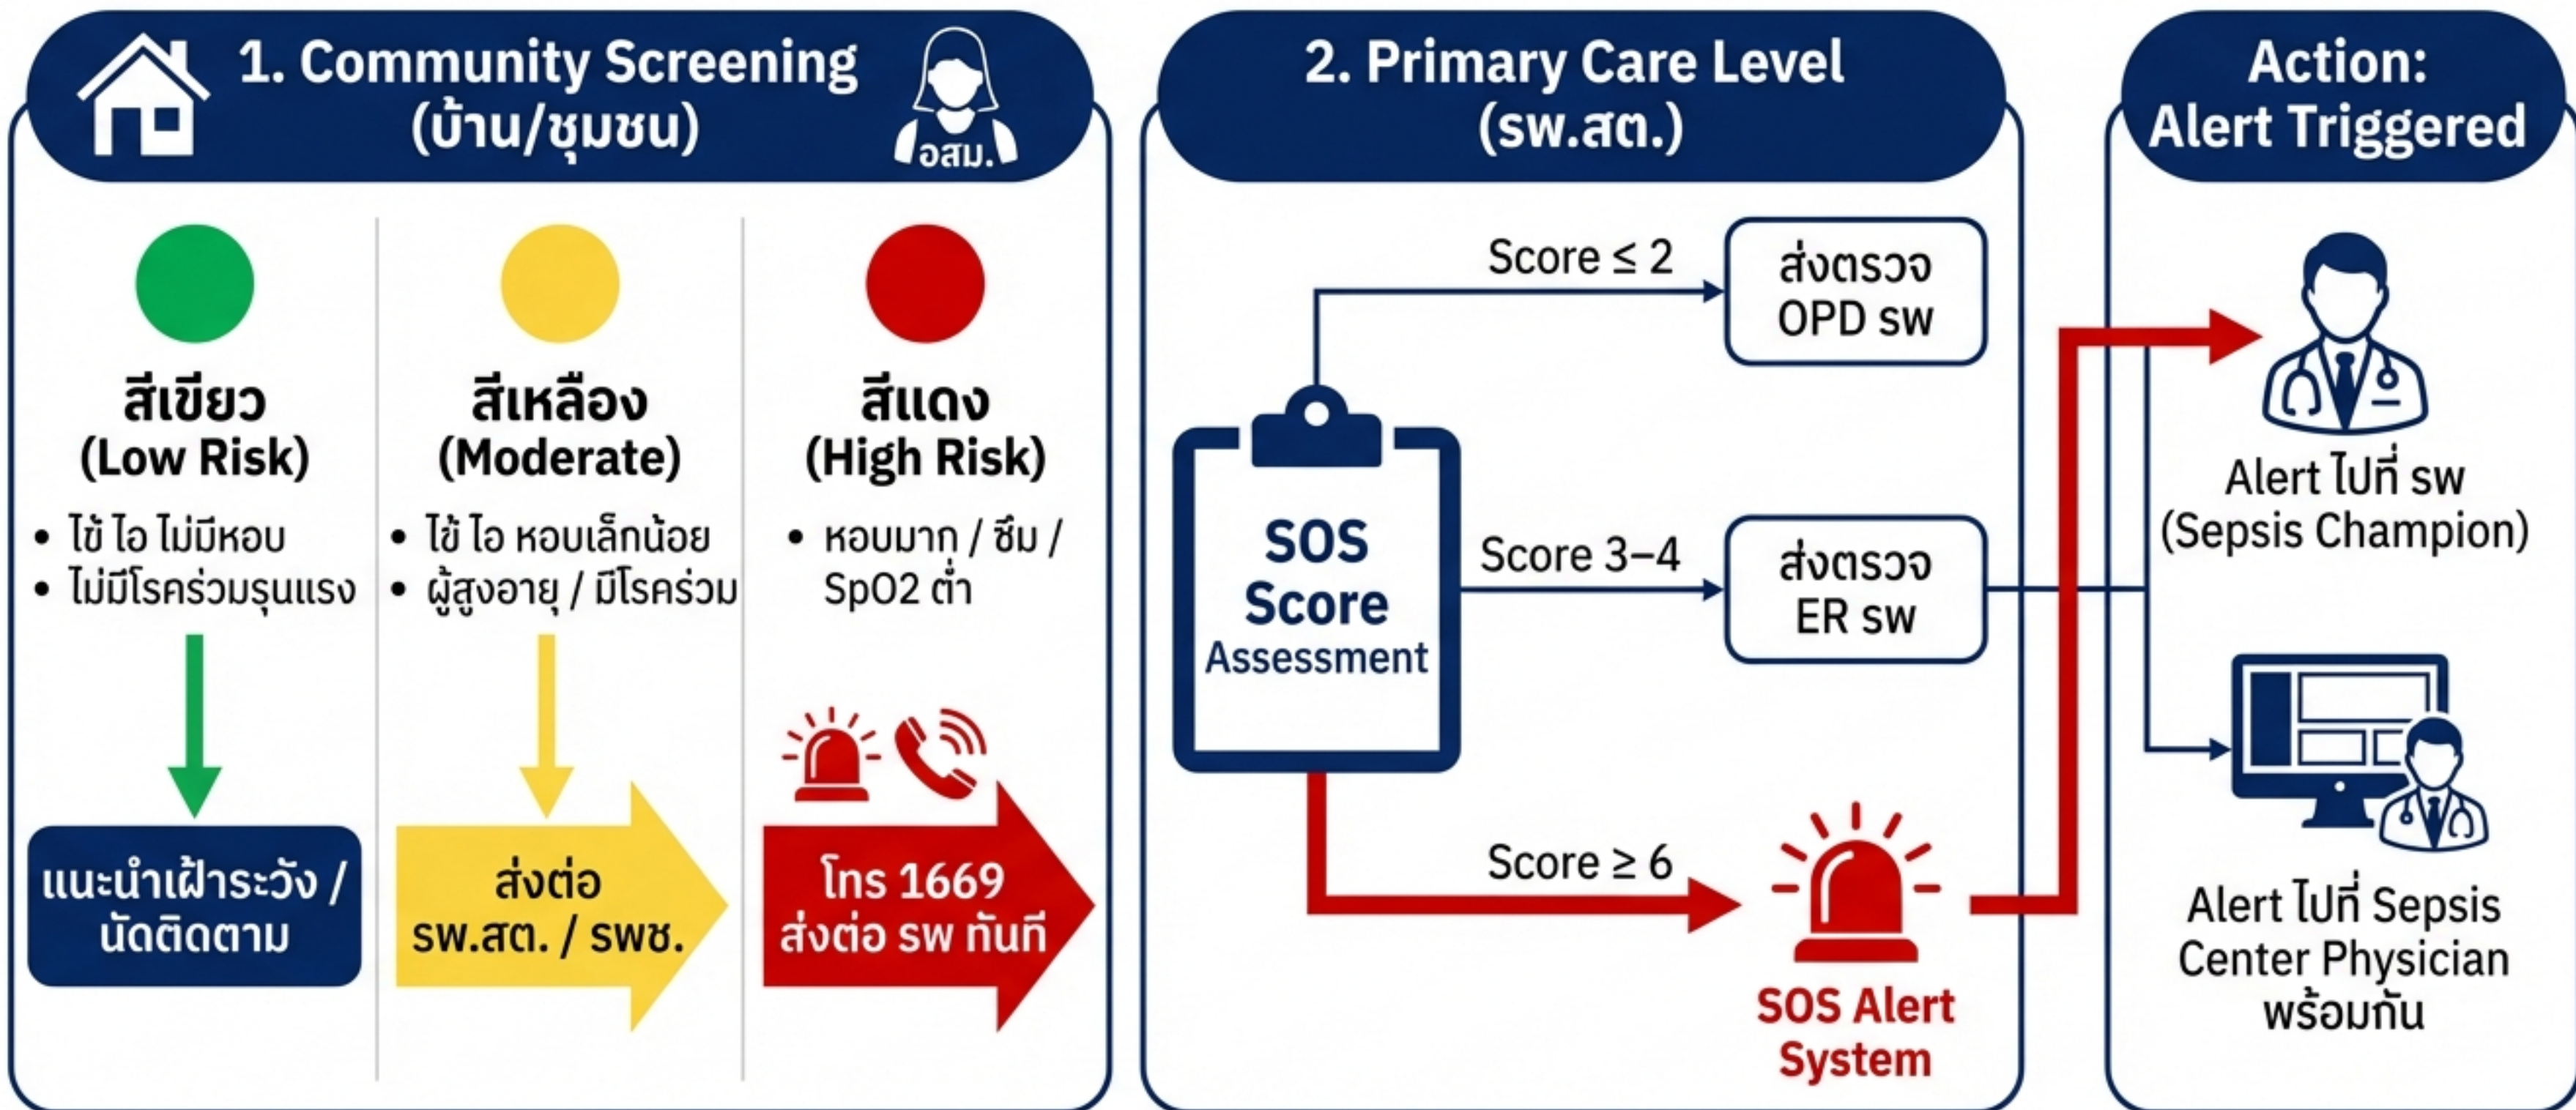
1. Community Screening (บ้าน/ชุมชน)

อสม.

สีเขียว (Low Risk)

• ไข้ ไอ ไม่มีหอบ
• ไม่มีโรคร่วมรุนแรง

แนะนำเฝ้าระวัง / นัดติดตาม

สีเหลือง (Moderate)

• ไข้ ไอ หอบเล็กน้อย
• ผู้สูงอายุ / มีโรคร่วม

ส่งต่อ รพ.สต. / รพช.

สีแดง (High Risk)

• หอบมาก / ซึม / SpO2 ต่ำ

โทร 1669 ส่งต่อ รพ ทันที

2. Primary Care Level (รพ.สต.)

SOS Score Assessment

Score ≤ 2

ส่งตรวจ OPD รพ

Score 3–4

ส่งตรวจ ER รพ

Score ≥ 6

SOS Alert System

Action: Alert Triggered

Alert ไปที่ รพ (Sepsis Champion)

Alert ไปที่ Sepsis Center Physician พร้อมกัน